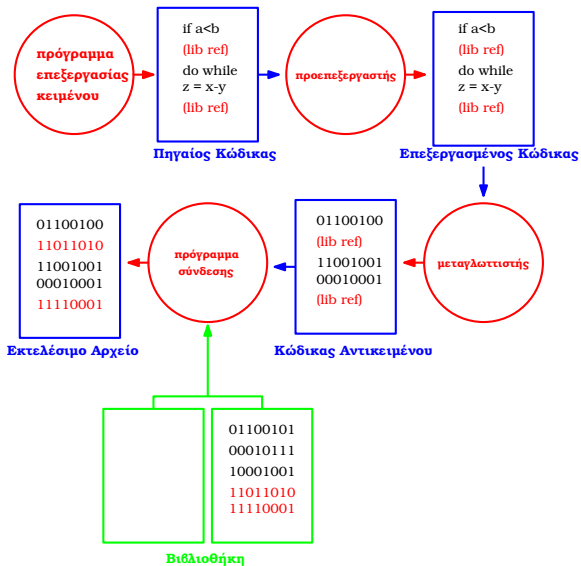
πρόγραμμα επεξεργασίας κειμένου

if a<b
(lib ref)
do while
z = x-y
(lib ref)

Πηγαίος Κώδικας

προεπεξεργαστής

if a<b
(lib ref)
do while
z = x-y
(lib ref)

Επεξεργασμένος Κώδικας

μεταγλωττιστής

01100100
(lib ref)
11001001
00010001
(lib ref)

Κώδικας Αντικειμένου

πρόγραμμα σύνδεσης

01100100
11011010
11001001
00010001
11110001

Εκτελέσιμο Αρχείο

01100101
00010111
10001001
11011010
11110001

Βιβλιοθήκη